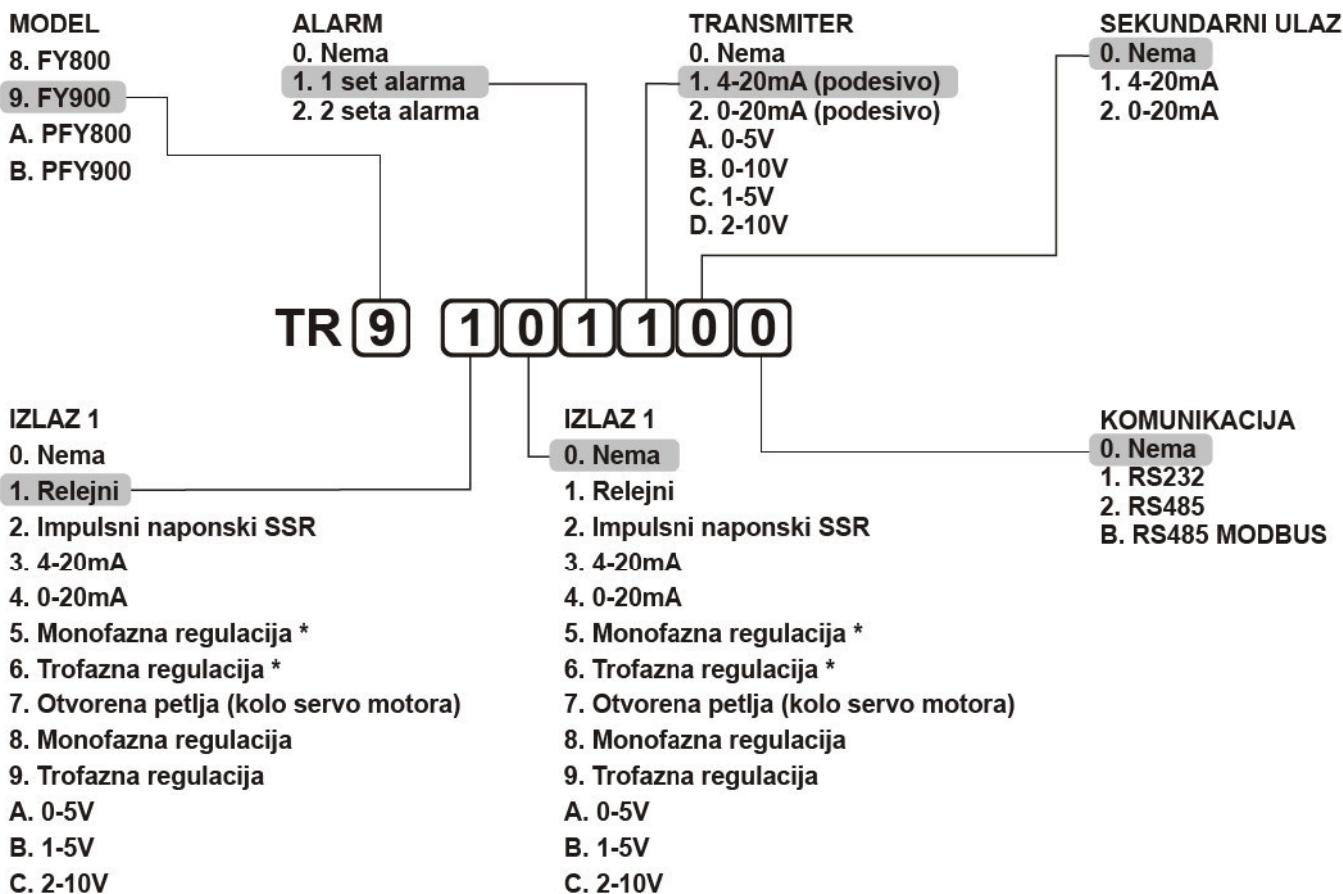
MODEL
8. FY800
9. FY900
A. PFY800
B. PFY900

ALARM
0. Nema
1. 1 set alarma
2. 2 seta alarma

TRANSMITER
0. Nema
1. 4-20mA (podesivo)
2. 0-20mA (podesivo)
A. 0-5V
B. 0-10V
C. 1-5V
D. 2-10V

SEKUNDARNI ULAZ
0. Nema
1. 4-20mA
2. 0-20mA

TR 9 1 0 1 1 0 0

IZLAZ 1
0. Nema
1. Relejni
2. Impulsni naponski SSR
3. 4-20mA
4. 0-20mA
5. Monofazna regulacija *
6. Trofazna regulacija *
7. Otvorena petlja (kolo servo motora)
8. Monofazna regulacija
9. Trofazna regulacija
A. 0-5V
B. 1-5V
C. 2-10V

IZLAZ 1
0. Nema
1. Relejni
2. Impulsni naponski SSR
3. 4-20mA
4. 0-20mA
5. Monofazna regulacija *
6. Trofazna regulacija *
7. Otvorena petlja (kolo servo motora)
8. Monofazna regulacija
9. Trofazna regulacija
A. 0-5V
B. 1-5V
C. 2-10V

KOMUNIKACIJA
0. Nema
1. RS232
2. RS485
B. RS485 MODBUS